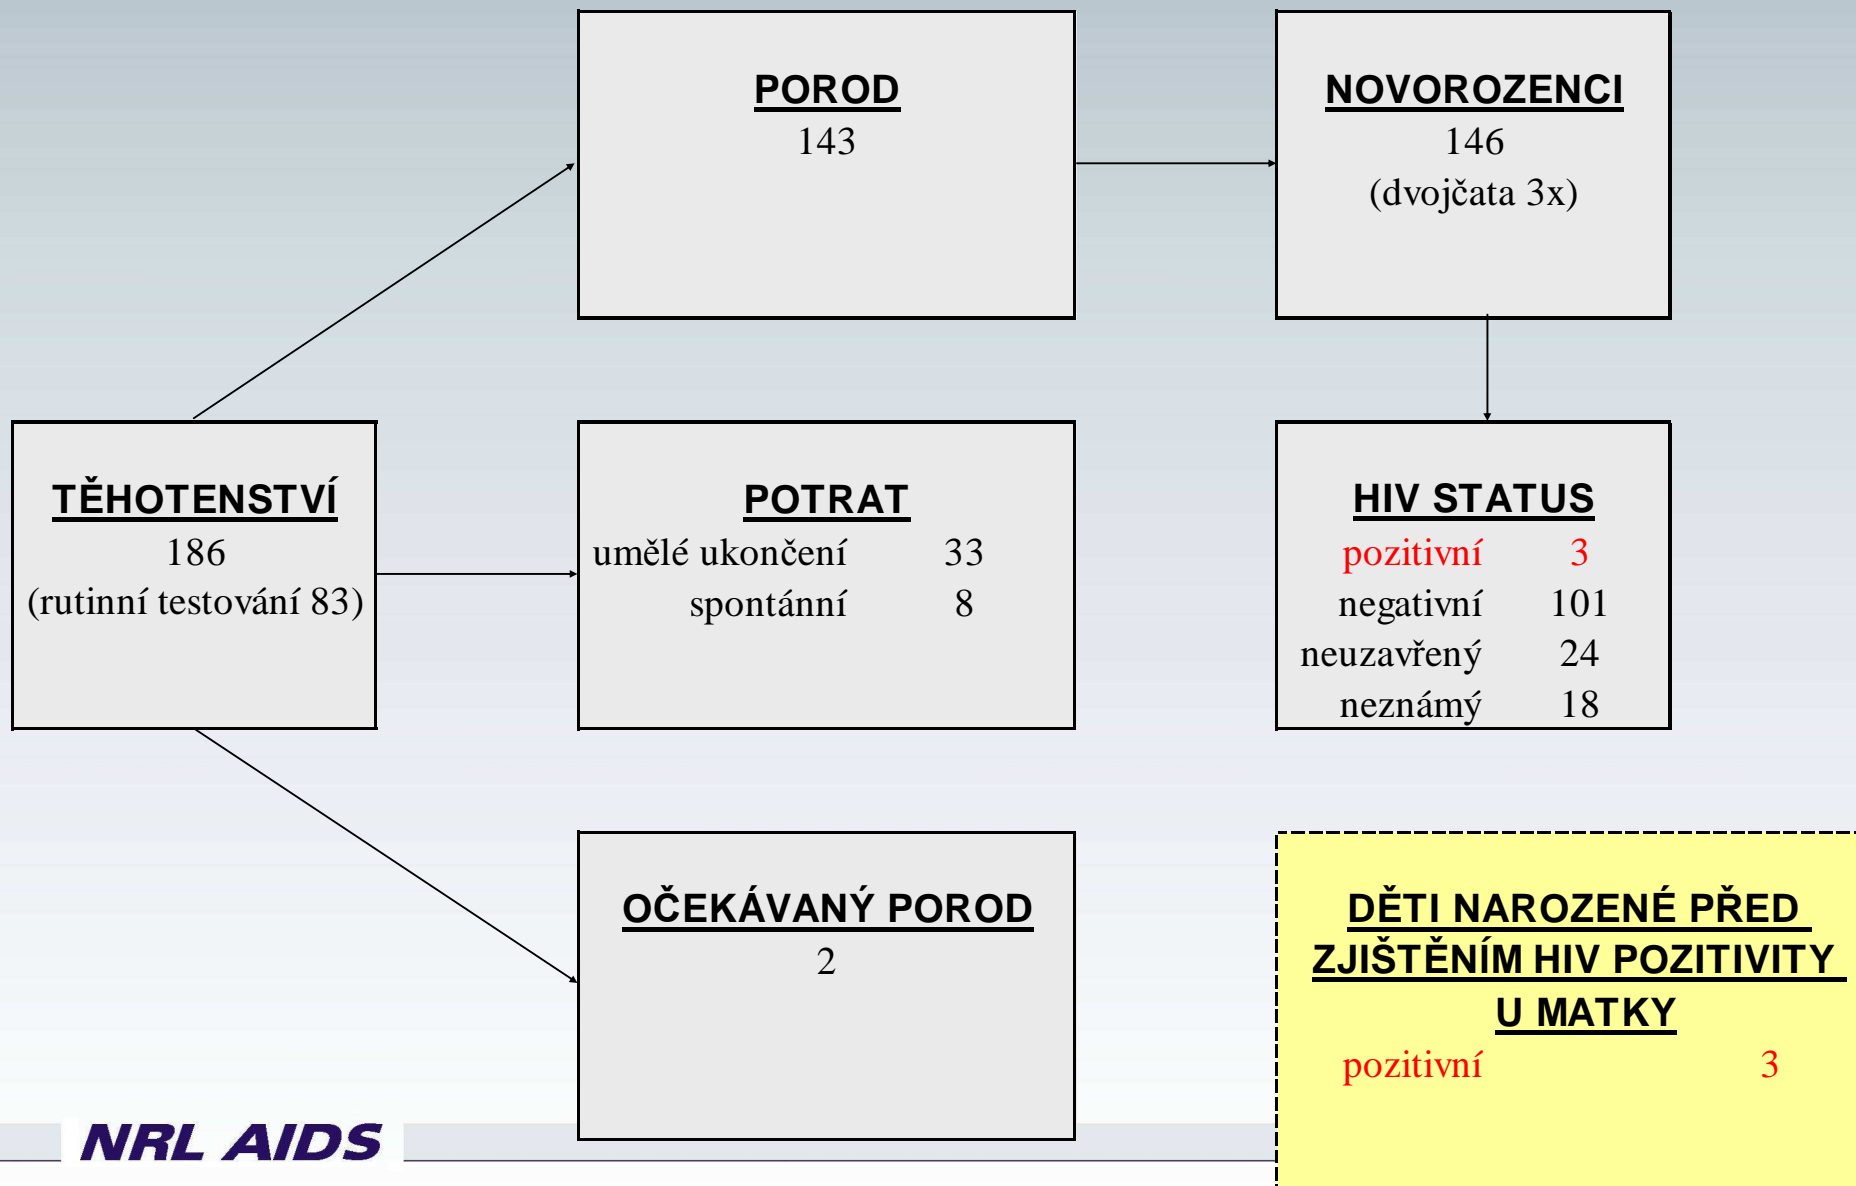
POROD
143

NOVOROZENCI
146
(dvojčata 3x)

TĚHOTENSTVÍ
186
(rutinní testování 83)

POTRAT
umělé ukončení 33
spontánní 8

HIV STATUS
pozitivní 3
negativní 101
neuzavřený 24
neznámý 18

OČEKÁVANÝ POROD
2

DĚTI NAROZENÉ PŘED ZJIŠTĚNÍM HIV POZITIVITY U MATKY
pozitivní 3

NRL AIDS